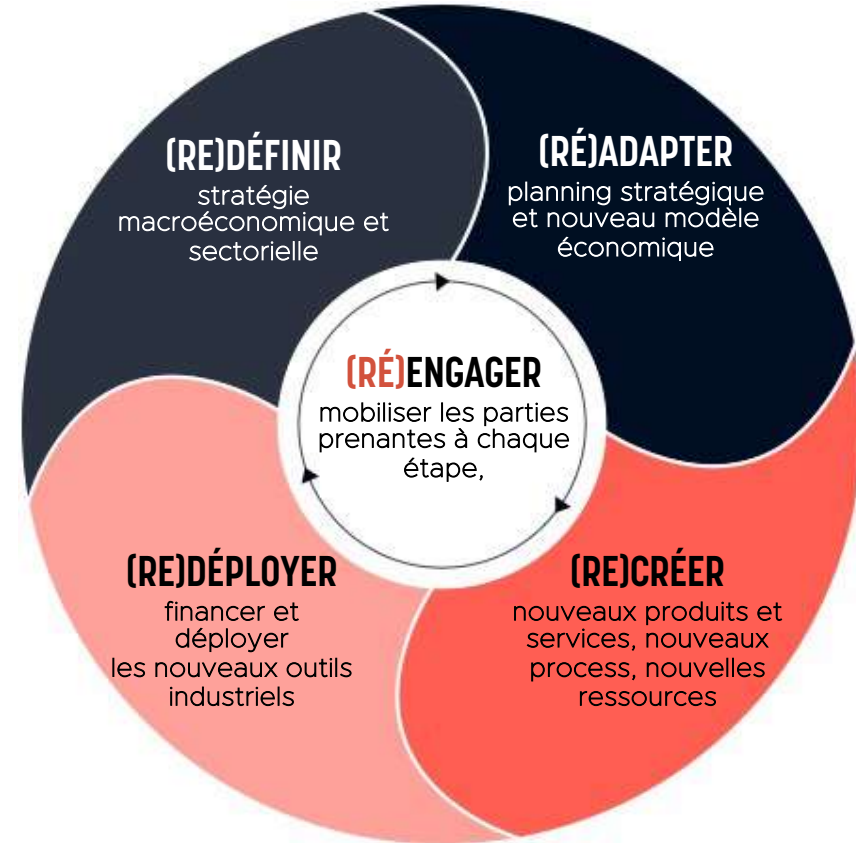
(RE)DÉFINIR
stratégie macroéconomique et sectorielle

(RÉ)ADAPTER
planning stratégique et nouveau modèle économique

(RÉ)ENGAGER
mobiliser les parties prenantes à chaque étape,

(RE)DÉPLOYER
financer et déployer les nouveaux outils industriels

(RE)CRÉER
nouveaux produits et services, nouveaux process, nouvelles ressources